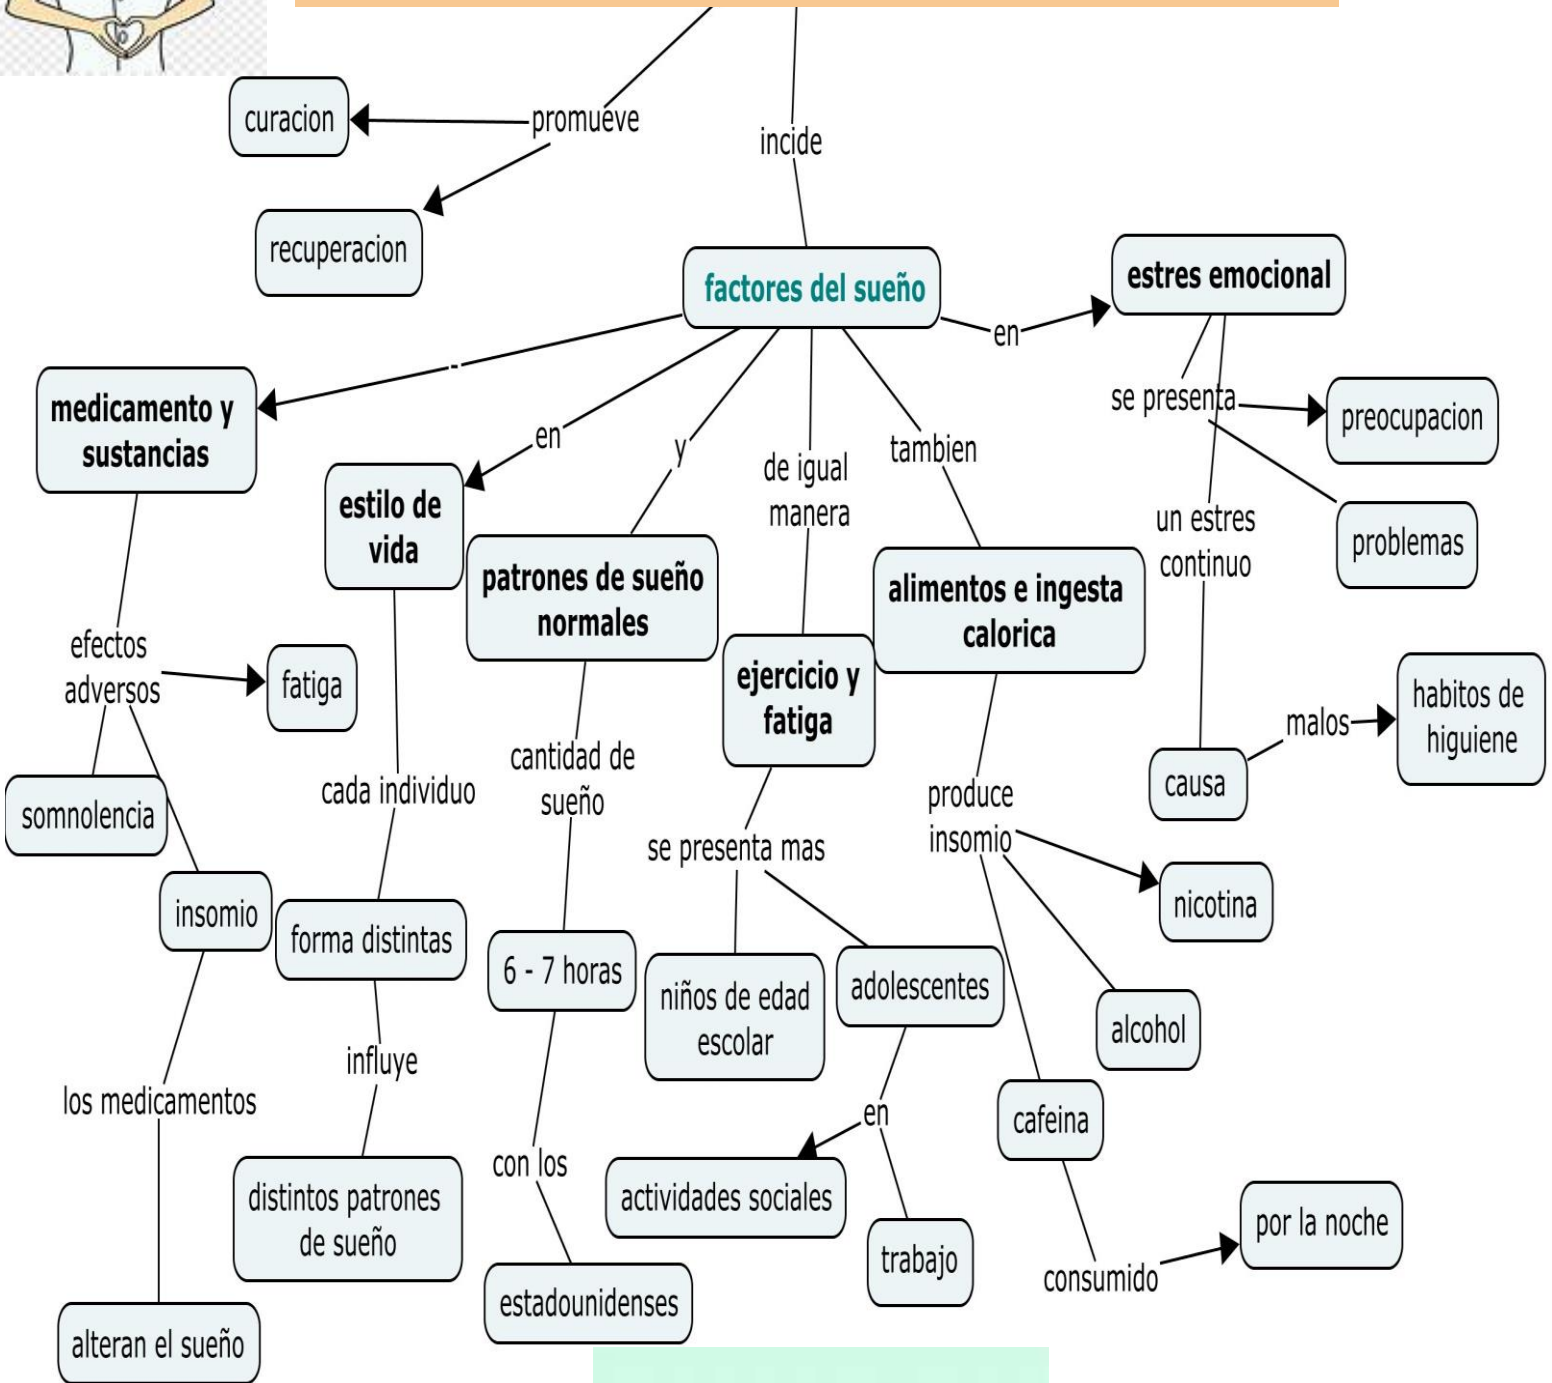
curacion
promueve
recuperacion
incide
factores del sueño
en
estres emocional
se presenta
preocupacion
problemas
un estres continuo
causa
malos
habitos de higuiene
medicamento y sustancias
en
estilo de vida
y
patrones de sueño normales
de igual manera
ejercicio y fatiga
tambien
alimentos e ingesta calorica
efectos adversos
fatiga
somnolencia
insomio
los medicamentos
alteran el sueño
cada individuo
forma distintas
influye
distintos patrones de sueño
cantidad de sueño
6 - 7 horas
con los
estadounidenses
se presenta mas
niños de edad escolar
adolescentes
en
actividades sociales
trabajo
produce insomio
nicotina
alcohol
cafeina
consumido
por la noche